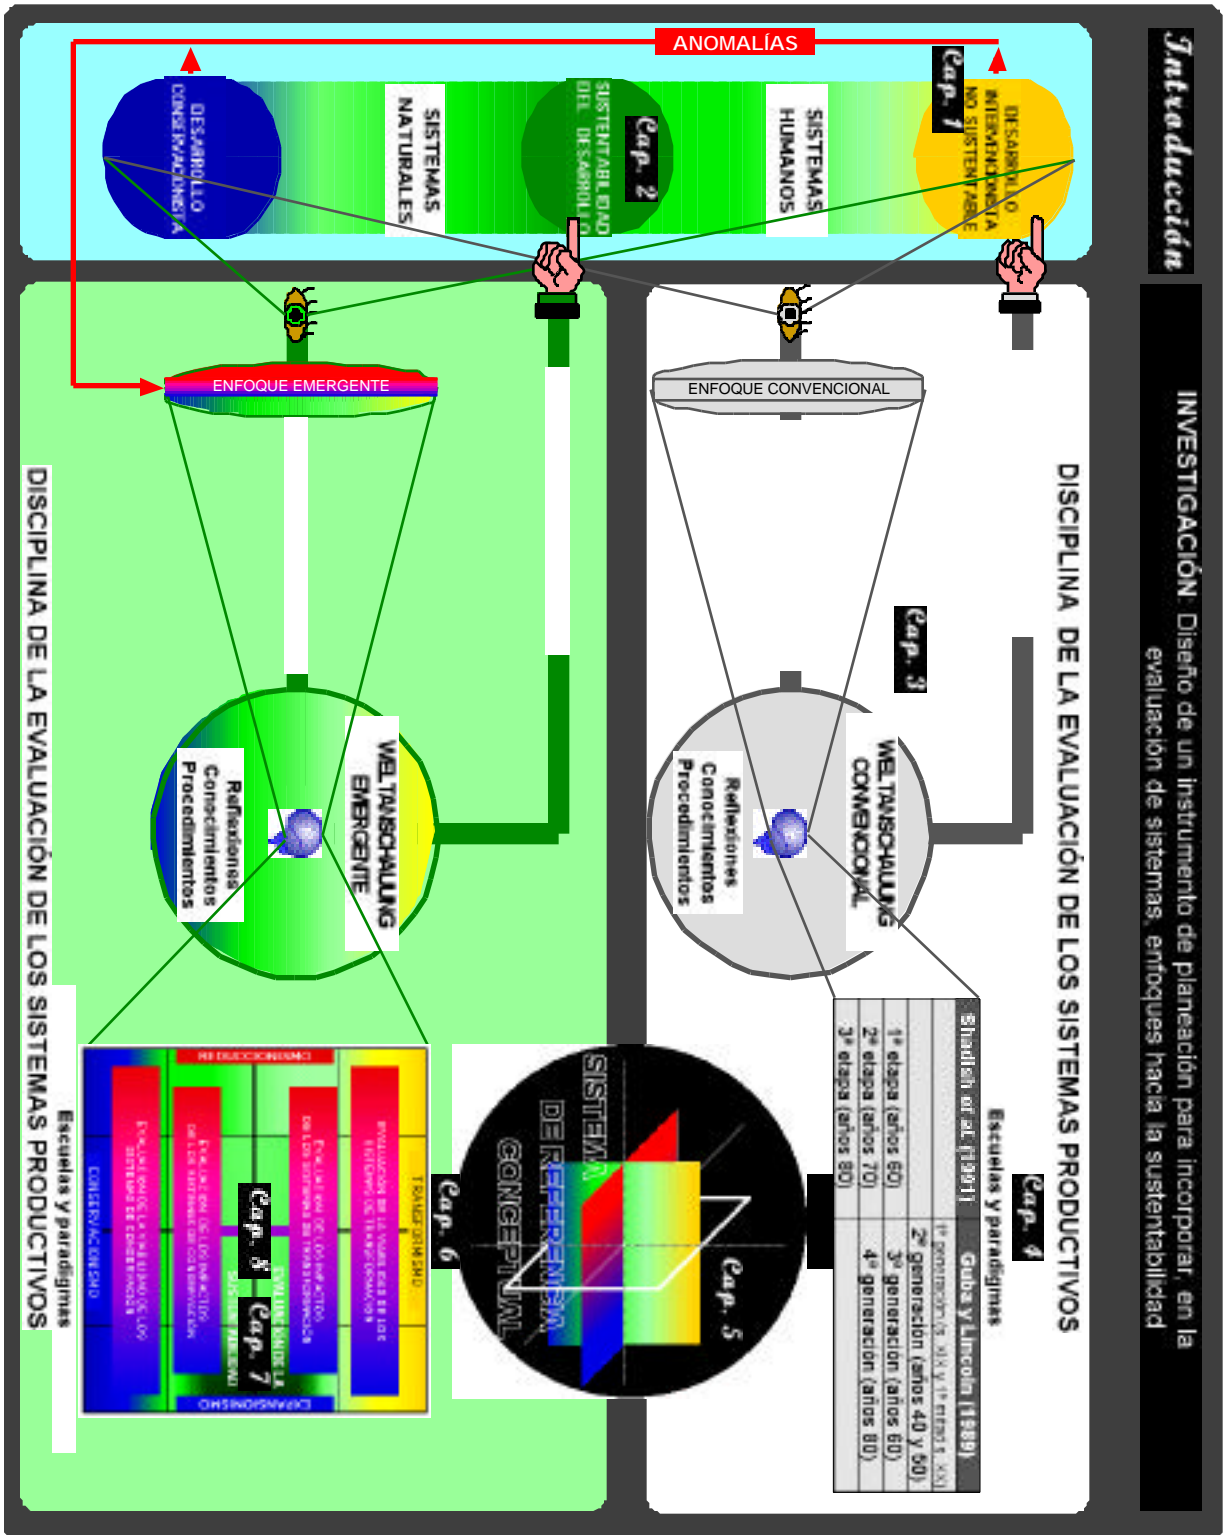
Introducción

INVESTIGACIÓN: Diseño de un instrumento de planeación para incorporar, en la evaluación de sistemas, enfoques hacia la sustentabilidad

ANOMALÍAS

DESARROLLO INTERVENCIONISTA NO SUSTENTABLE

Cap. 1

SISTEMAS HUMANOS

SUSTENTABILIDAD DEL DESARROLLO

Cap. 2

SISTEMAS NATURALES

DESARROLLO CONSERVACIONISTA

DISCIPLINA DE LA EVALUACIÓN DE LOS SISTEMAS PRODUCTIVOS

ENFOQUE CONVENCIONAL

Cap. 3

WELTANSCHAUUNG CONVENCIONAL

Reflexiones
Conocimientos
Procedimientos

Escuelas y paradigmas

Cap. 4

| Shadish et al. (1991) | Guba y Lincoln (1989) |
|---|---|
| | 1ª generación (s. XIX y 1ª mitad s. XX) |
| 1ª etapa (años 60) | 2ª generación (años 40 y 50) |
| 2ª etapa (años 70) | 3ª generación (años 60) |
| 3ª etapa (años 80) | 4ª generación (años 80) |

ENFOQUE EMERGENTE

WELTANSCHAUUNG EMERGENTE

Reflexiones
Conocimientos
Procedimientos

SISTEMA DE REFERENCIA CONCEPTUAL

Cap. 5

Cap. 6

REDUCCIONISMO

TRANSFORMISMO

EXPANSIONISMO

CONSERVACIONISMO

EVALUACIÓN DE LA VIABILIDAD DE LOS SISTEMAS DE TRANSFORMACIÓN

EVALUACIÓN DE LOS IMPACTOS DE LOS SISTEMAS DE TRANSFORMACIÓN

EVALUACIÓN DE LOS IMPACTOS DE LOS SISTEMAS DE CONSERVACIÓN

EVALUACIÓN DE LA VIABILIDAD DE LOS SISTEMAS DE CONSERVACIÓN

Cap. 8

Cap. 7

DISCIPLINA DE LA EVALUACIÓN DE LOS SISTEMAS PRODUCTIVOS

Escuelas y paradigmas